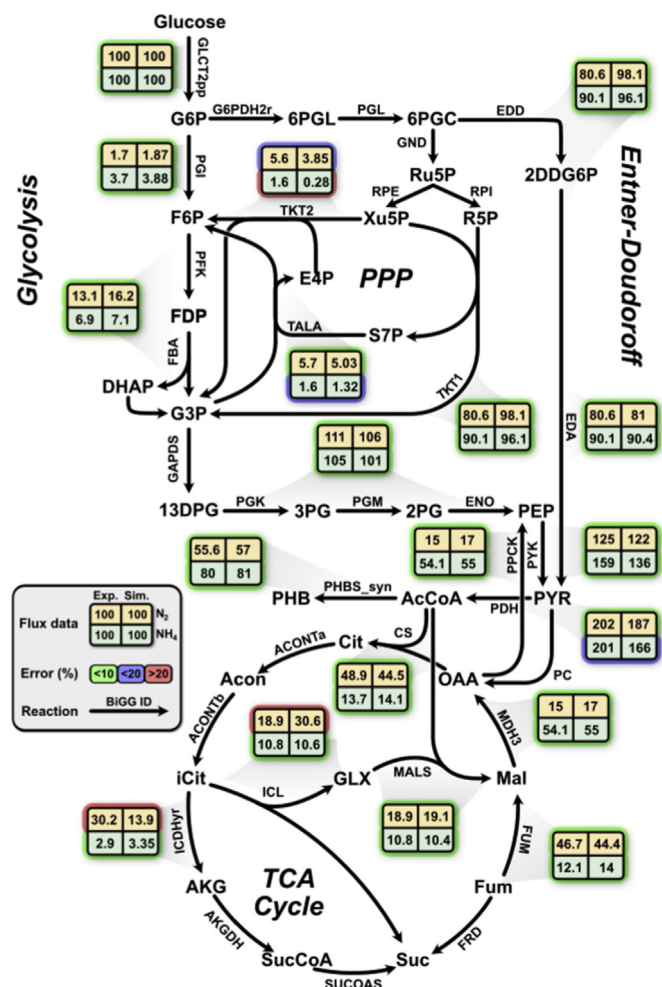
Glucose

GLCT2pp

| 100 | 100 |
|---|---|
| 100 | 100 |

G6P G6PDH2r 6PGL PGL 6PGC EDD

| 80.6 | 98.1 |
|---|---|
| 90.1 | 96.1 |

GND

| 1.7 | 1.87 |
|---|---|
| 3.7 | 3.88 |

PGI

| 5.6 | 3.85 |
|---|---|
| 1.6 | 0.28 |

Ru5P

RPE RPI

2DDG6P

Entner-Doudoroff

Glycolysis

F6P TKT2 Xu5P R5P

PFK

E4P

PPP

| 13.1 | 16.2 |
|---|---|
| 6.9 | 7.1 |

FDP

TALA

S7P

FBA

| 5.7 | 5.03 |
|---|---|
| 1.6 | 1.32 |

DHAP

TKT1

G3P

| 80.6 | 98.1 |
|---|---|
| 90.1 | 96.1 |

EDA

| 80.6 | 81 |
|---|---|
| 90.1 | 90.4 |

GAPDS

| 111 | 106 |
|---|---|
| 105 | 101 |

13DPG PGK 3PG PGM 2PG ENO PEP

| 55.6 | 57 |
|---|---|
| 80 | 81 |

| 15 | 17 |
|---|---|
| 54.1 | 55 |

PPCK PYK

| 125 | 122 |
|---|---|
| 159 | 136 |

PHB PHBS_syn AcCoA PDH PYR

Exp. Sim.

Flux data

| 100 | 100 | $N_2$ |
|---|---|---|
| 100 | 100 | $NH_4$ |

Error (%) <10 <20 >20

Reaction BiGG ID

| 202 | 187 |
|---|---|
| 201 | 166 |

Cit CS

ACONTa

Acon

| 48.9 | 44.5 |
|---|---|
| 13.7 | 14.1 |

OAA

PC

ACONTb

| 18.9 | 30.6 |
|---|---|
| 10.8 | 10.6 |

MDH3

| 15 | 17 |
|---|---|
| 54.1 | 55 |

iCit ICL GLX MALS Mal

| 18.9 | 19.1 |
|---|---|
| 10.8 | 10.4 |

| 30.2 | 13.9 |
|---|---|
| 2.9 | 3.35 |

ICDHyr

FUM

| 46.7 | 44.4 |
|---|---|
| 12.1 | 14 |

AKG

TCA Cycle

Fum

AKGDH

FRD

SucCoA Suc

SUCOAS